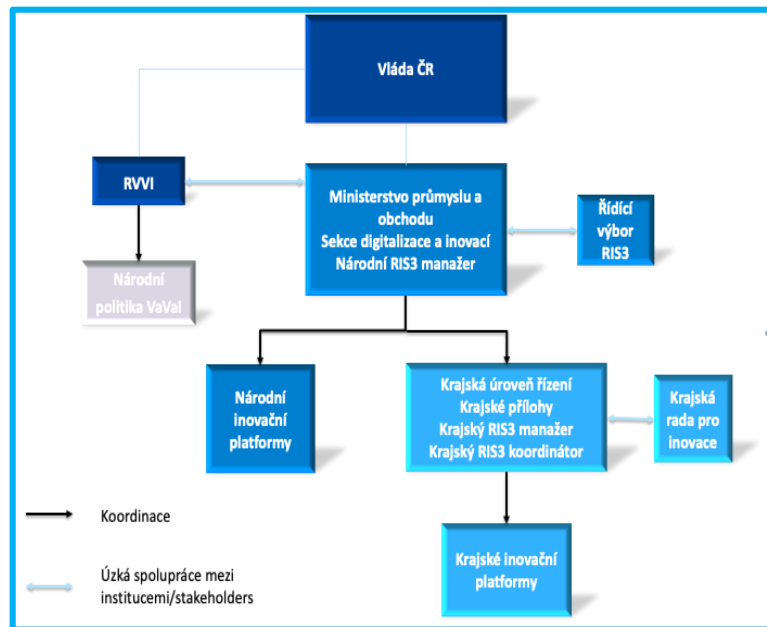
Vláda ČR

RVVI

Ministerstvo průmyslu a obchodu
Sekce digitalizace a inovací
Národní RIS3 manažer

Řídící výbor RIS3

Národní politika VaVaI

Národní inovační platformy

Krajská úroveň řízení
Krajské přílohy
Krajský RIS3 manažer
Krajský RIS3 koordinátor

Krajská rada pro inovace

Koordinace

Krajské inovační platformy

Úzká spolupráce mezi institucemi/stakeholders